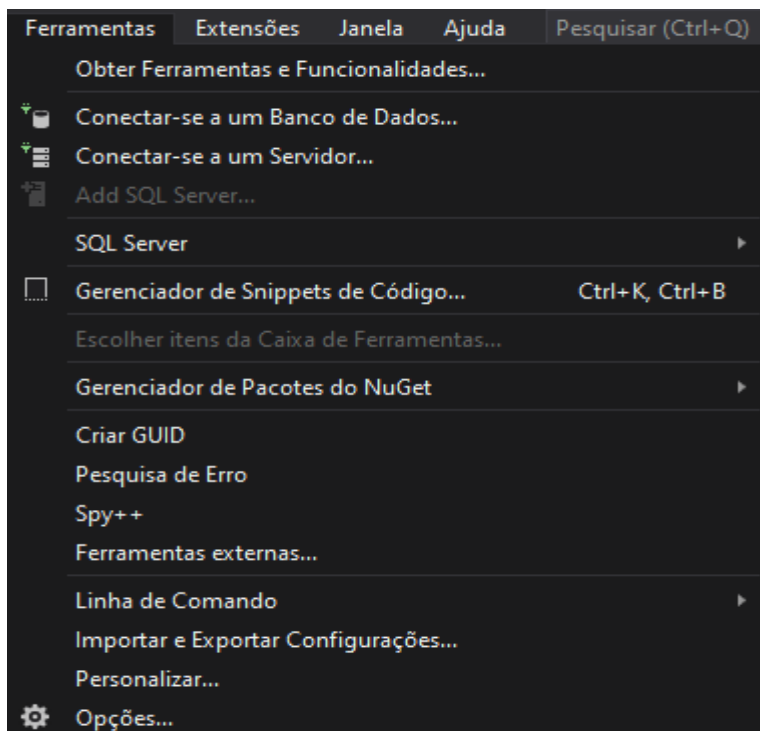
Ferramentas Extensões Janela Ajuda Pesquisar (Ctrl+Q)

Obter Ferramentas e Funcionalidades...

Conectar-se a um Banco de Dados...
Conectar-se a um Servidor...
Add SQL Server...

SQL Server

Gerenciador de Snippets de Código... Ctrl+K, Ctrl+B

Escolher itens da Caixa de Ferramentas...

Gerenciador de Pacotes do NuGet

Criar GUID
Pesquisa de Erro
Spy++
Ferramentas externas...

Linha de Comando
Importar e Exportar Configurações...
Personalizar...
Opções...